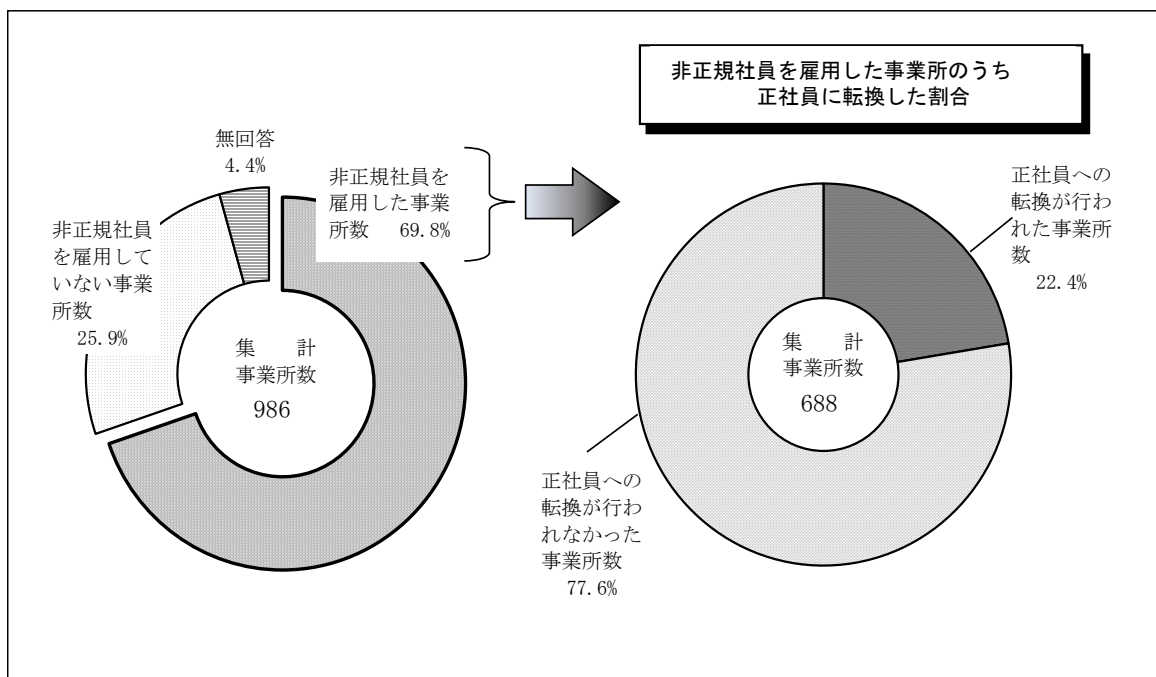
非正規社員を雇用した事業所のうち
正社員に転換した割合

無回答
4.4%

非正規社員を雇用した事業所数　69.8%

非正規社員を雇用していない事業所数
25.9%

集　計
事業所数
986

正社員への転換が行われた事業所数
22.4%

集　計
事業所数
688

正社員への転換が行われなかった事業所数
77.6%